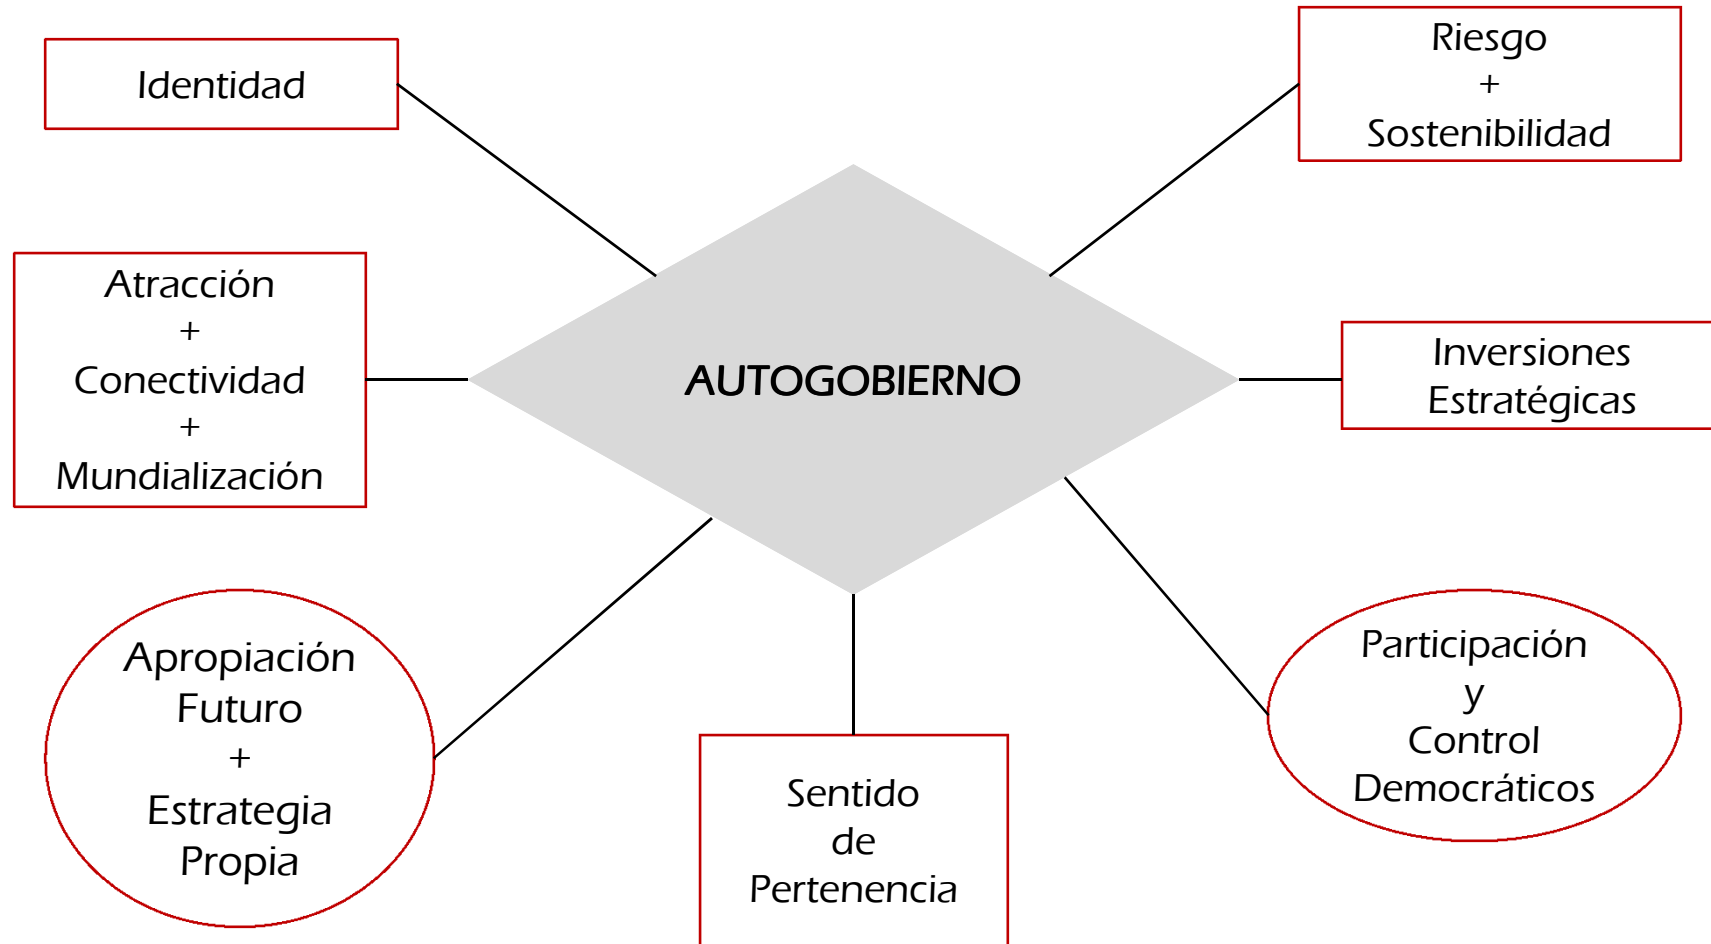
Identidad

Riesgo
+
Sostenibilidad

Atracción
+
Conectividad
+
Mundialización

AUTOGOBIERNO

Inversiones
Estratégicas

Apropiación
Futuro
+
Estrategia
Propia

Sentido
de
Pertenencia

Participación
y
Control
Democráticos